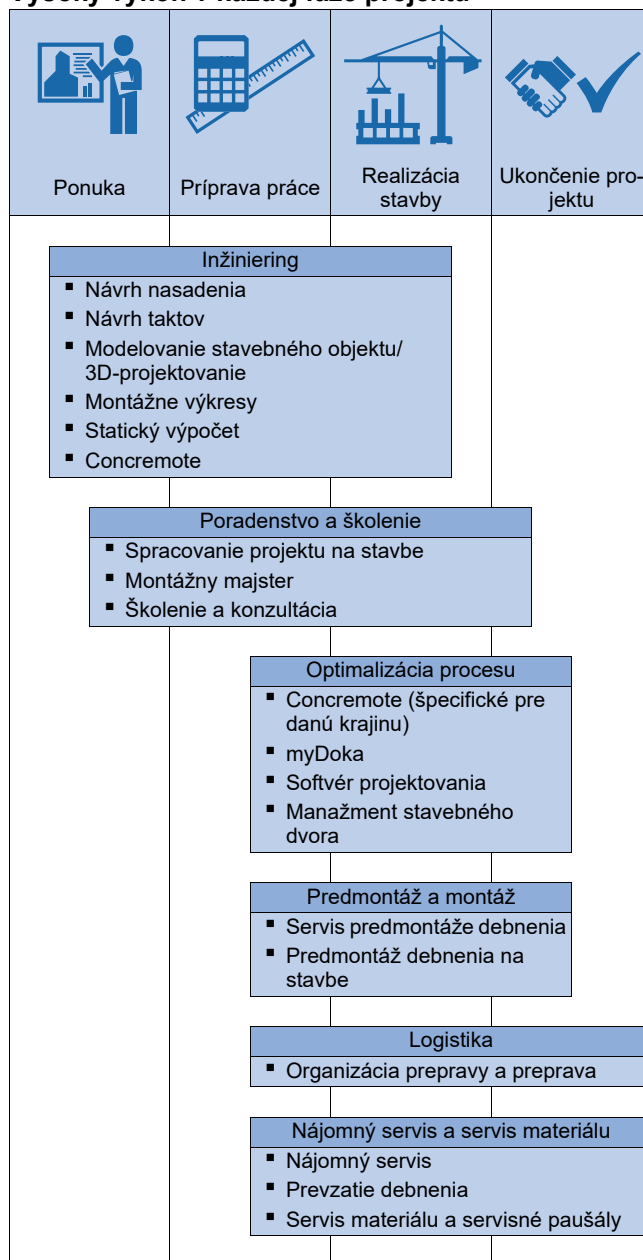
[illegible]

Ponuka

Príprava práce

Realizácia stavby

Ukončenie projektu

Inžiniering
- Návrh nasadenia
- Návrh taktov
- Modelovanie stavebného objektu/ 3D-projektovanie
- Montážne výkresy
- Statický výpočet
- Concremote

Poradenstvo a školenie
- Spracovanie projektu na stavbe
- Montážny majster
- Školenie a konzultácia

Optimalizácia procesu
- Concremote (špecifické pre danú krajinu)
- myDoka
- Softvér projektovania
- Manažment stavebného dvora

Predmontáž a montáž
- Servis predmontáže debnenia
- Predmontáž debnenia na stavbe

Logistika
- Organizácia prepravy a preprava

Nájomný servis a servis materiálu
- Nájomný servis
- Prevzatie debnenia
- Servis materiálu a servisné paušály